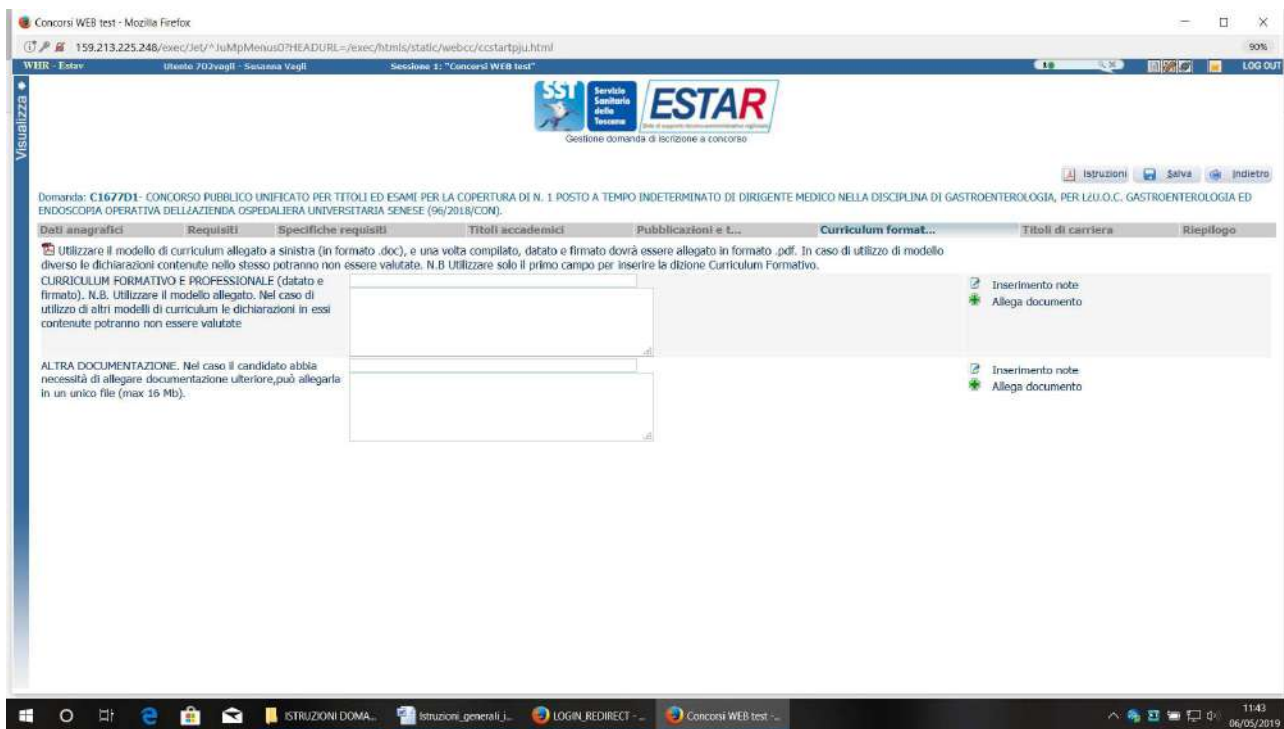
Concorsi WEB test - Mozilla Firefox

159.213.225.248/exec/Jet/^JuMpMenus0?HEADURL=/exec/htmls/static/webcc/ccstartpju.html

90%

WHR - Estav Utente 702vagli - Susanna Vagli Sessione 1: "Concorsi WEB test" LOG OUT

Visualizza

SST Servizio Sanitario della Toscana ESTAR

Gestione domanda di iscrizione a concorso

Istruzioni Salva Indietro

Domanda: C1677D1- CONCORSO PUBBLICO UNIFICATO PER TITOLI ED ESAMI PER LA COPERTURA DI N. 1 POSTO A TEMPO INDETERMINATO DI DIRIGENTE MEDICO NELLA DISCIPLINA DI GASTROENTEROLOGIA, PER L£U.O.C. GASTROENTEROLOGIA ED ENDOSCOPIA OPERATIVA DELL£AZIENDA OSPEDALIERA UNIVERSITARIA SENESE (96/2018/CON).

| Dati anagrafici | Requisiti | Specifiche requisiti | Titoli accademici | Pubblicazioni e t... | Curriculum format... | Titoli di carriera | Riepilogo |
|---|---|---|---|---|---|---|---|

Utilizzare il modello di curriculum allegato a sinistra (in formato .doc), e una volta compilato, datato e firmato dovrà essere allegato in formato .pdf. In caso di utilizzo di modello diverso le dichiarazioni contenute nello stesso potranno non essere valutate. N.B Utilizzare solo il primo campo per inserire la dizione Curriculum Formativo.

CURRICULUM FORMATIVO E PROFESSIONALE (datato e firmato). N.B. Utilizzare il modello allegato. Nel caso di utilizzo di altri modelli di curriculum le dichiarazioni in essi contenute potranno non essere valutate

Inserimento note
Allega documento

ALTRA DOCUMENTAZIONE. Nel caso il candidato abbia necessità di allegare documentazione ulteriore,può allegarla in un unico file (max 16 Mb).

Inserimento note
Allega documento

ISTRUZIONI DOMA... Istruzioni_generali_i... LOGIN_REDIRECT - ... Concorsi WEB test - ...

11:43
06/05/2019